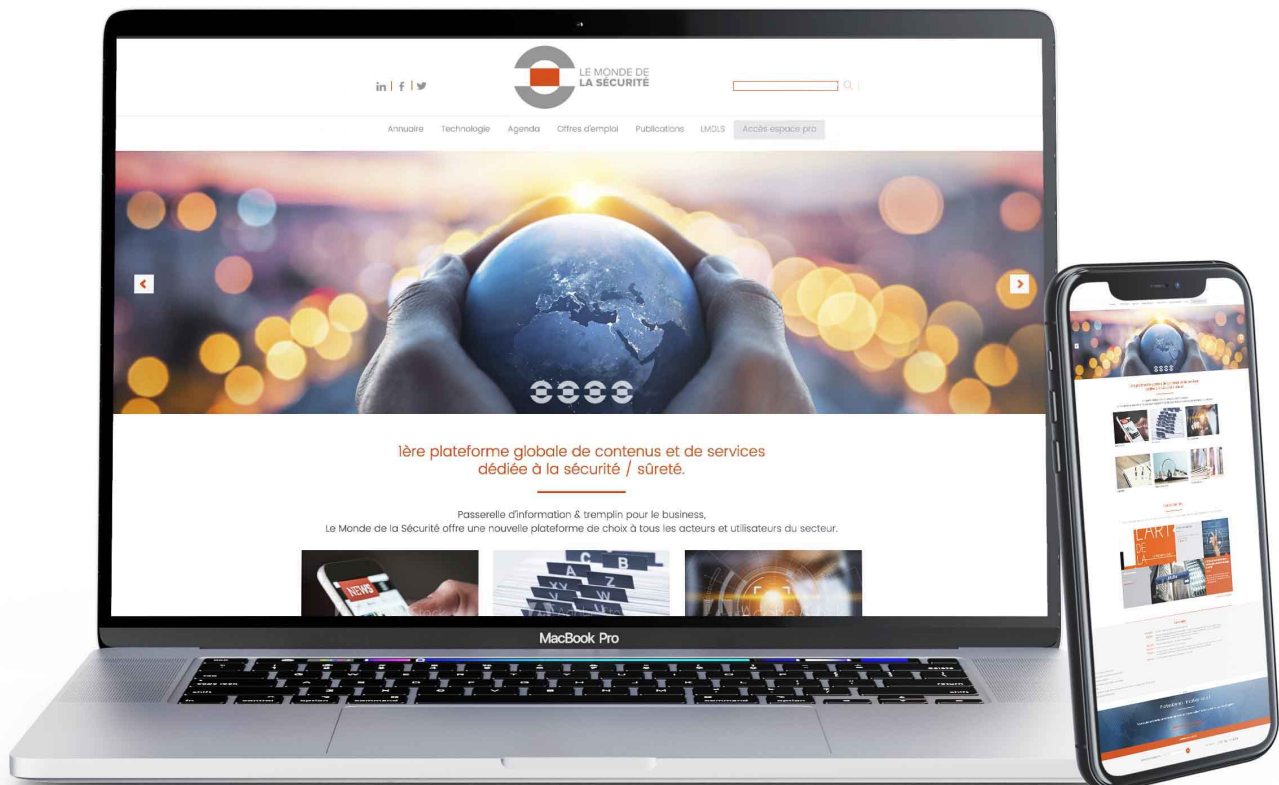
in | f | 

LE MONDE DE
LA SÉCURITÉ

Annuaire Technologie Agenda Offres d'emploi Publications LMDLS Accès espace pro

1ère plateforme globale de contenus et de services dédiée à la sécurité / sûreté.

Passerelle d'information & tremplin pour le business,
Le Monde de la Sécurité offre une nouvelle plateforme de choix à tous les acteurs et utilisateurs du secteur.

NEWS

MacBook Pro

L'ART DE LA